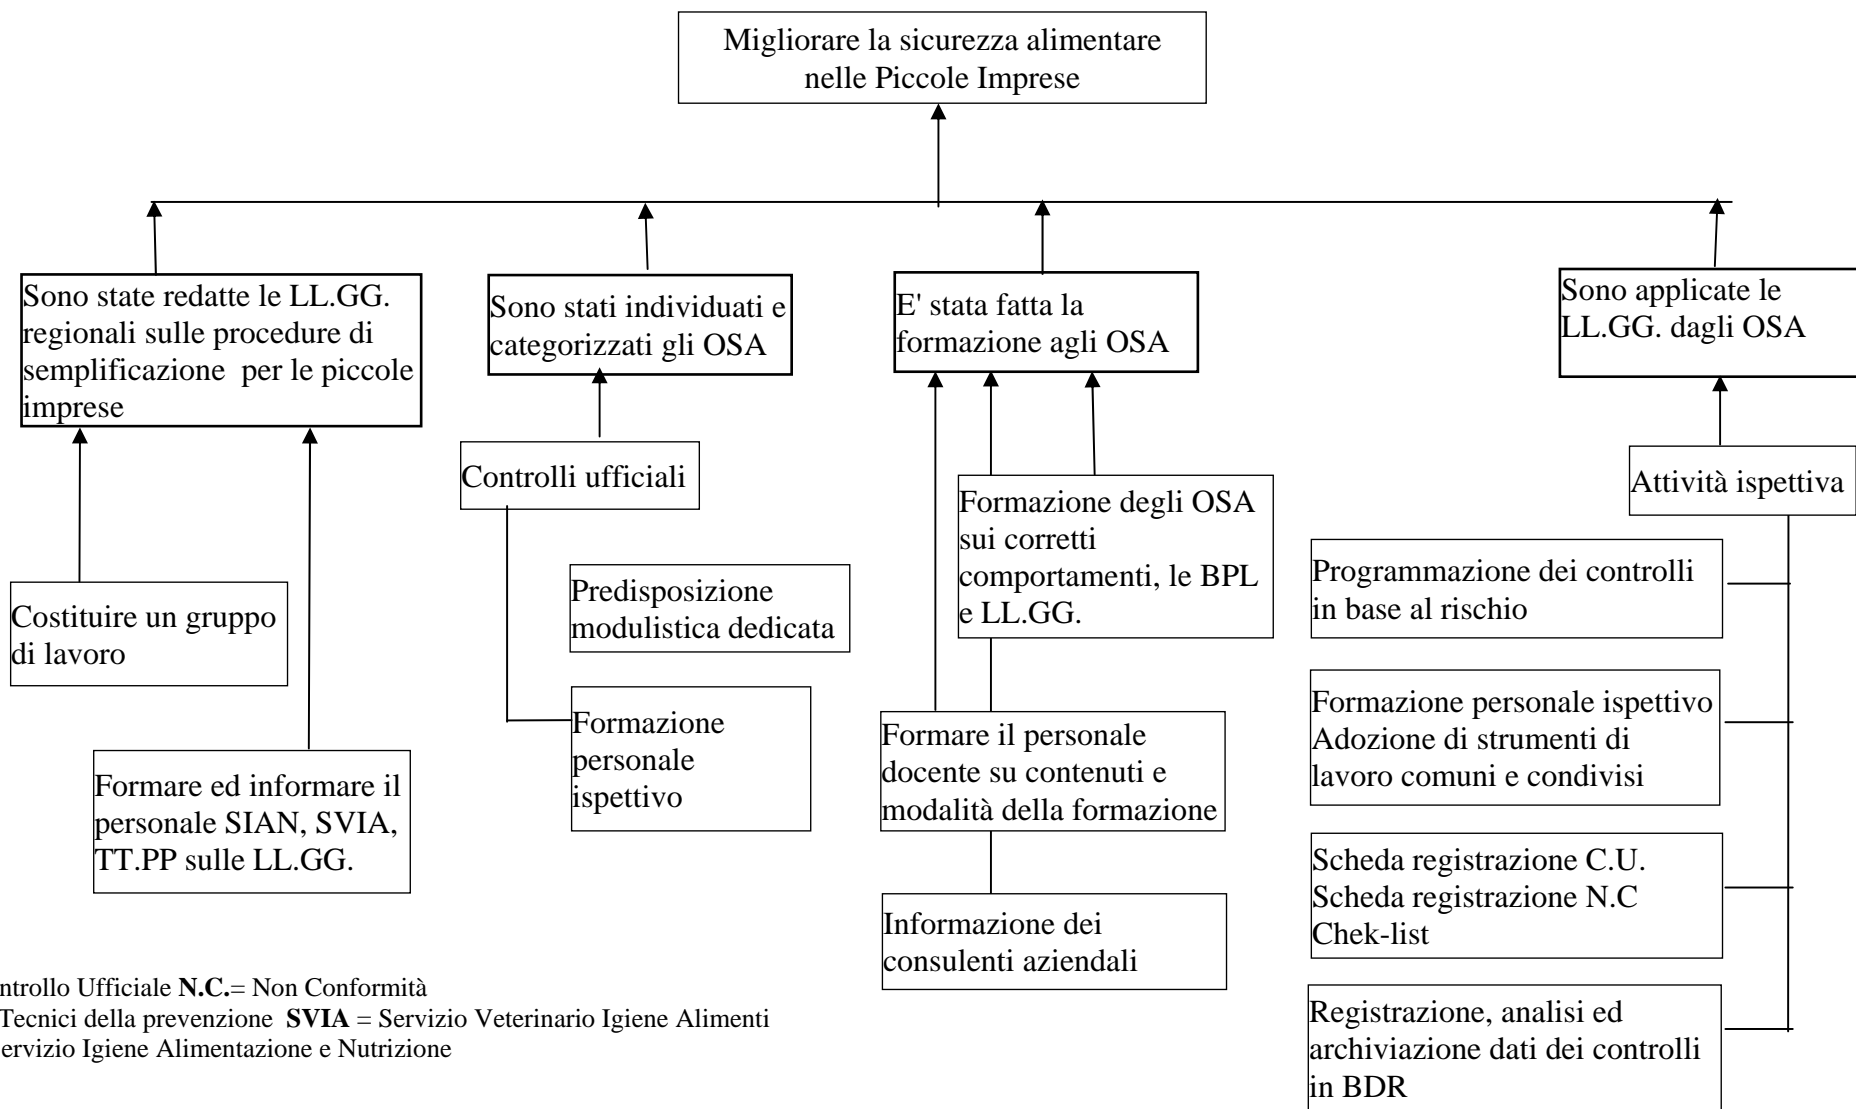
Migliorare la sicurezza alimentare nelle Piccole Imprese

Sono state redatte le LL.GG. regionali sulle procedure di semplificazione per le piccole imprese

Sono stati individuati e categorizzati gli OSA

E' stata fatta la formazione agli OSA

Sono applicate le LL.GG. dagli OSA

Costituire un gruppo di lavoro

Formare ed informare il personale SIAN, SVIA, TT.PP sulle LL.GG.

Controlli ufficiali

Predisposizione modulistica dedicata

Formazione personale ispettivo

Formazione degli OSA sui corretti comportamenti, le BPL e LL.GG.

Formare il personale docente su contenuti e modalità della formazione

Informazione dei consulenti aziendali

Attività ispettiva

Programmazione dei controlli in base al rischio

Formazione personale ispettivo Adozione di strumenti di lavoro comuni e condivisi

Scheda registrazione C.U. Scheda registrazione N.C Chek-list

Registrazione, analisi ed archiviazione dati dei controlli in BDR

ntrollo Ufficiale **N.C.**= Non Conformità
Tecnici della prevenzione **SVIA** = Servizio Veterinario Igiene Alimenti
ervizio Igiene Alimentazione e Nutrizione